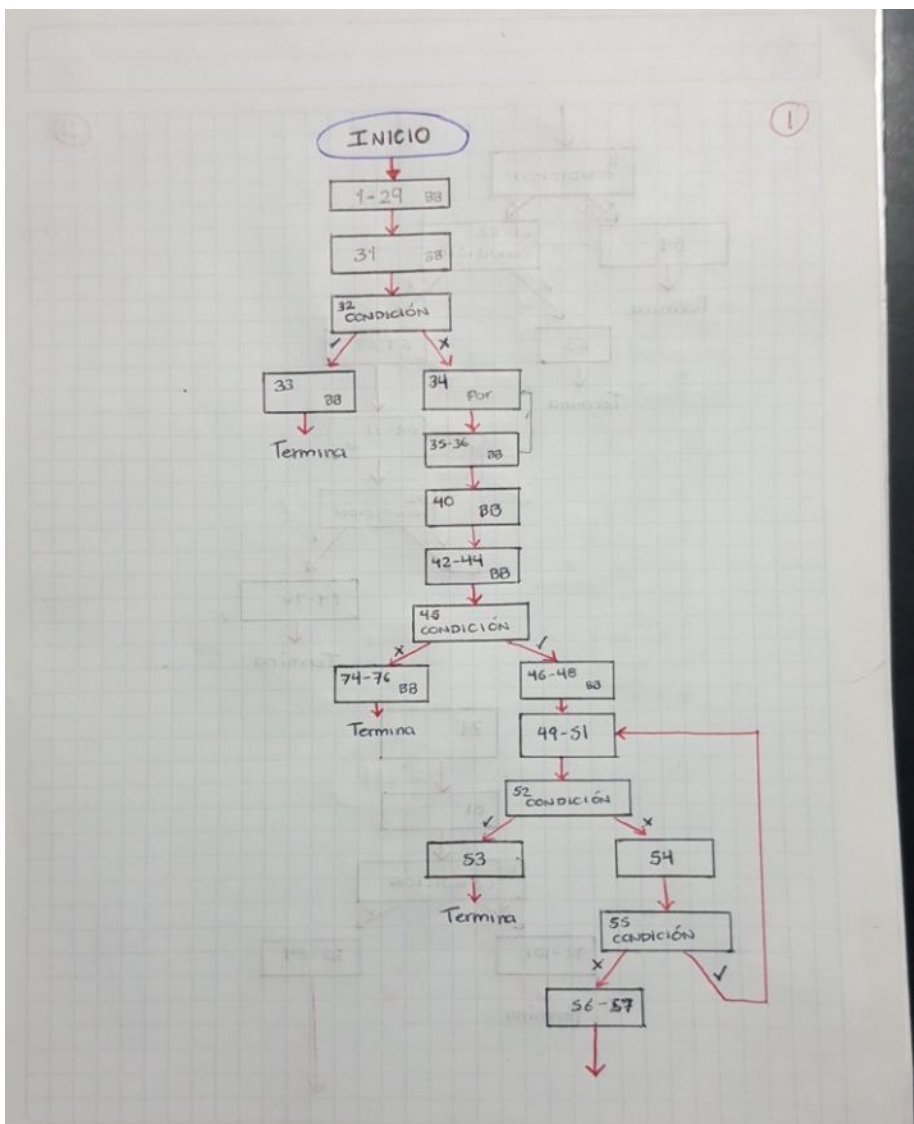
1

INICIO

1-29 BB

31 BB

32 CONDICIÓN

✓ ✗

33 BB

Termina

34 For

35-36 BB

40 BB

42-44 BB

45 CONDICIÓN

✗ ✓

74-76 BB

Termina

46-48 BB

49-51

52 CONDICIÓN

✓ ✗

53

Termina

54

55 CONDICIÓN

✗ ✓

56-57